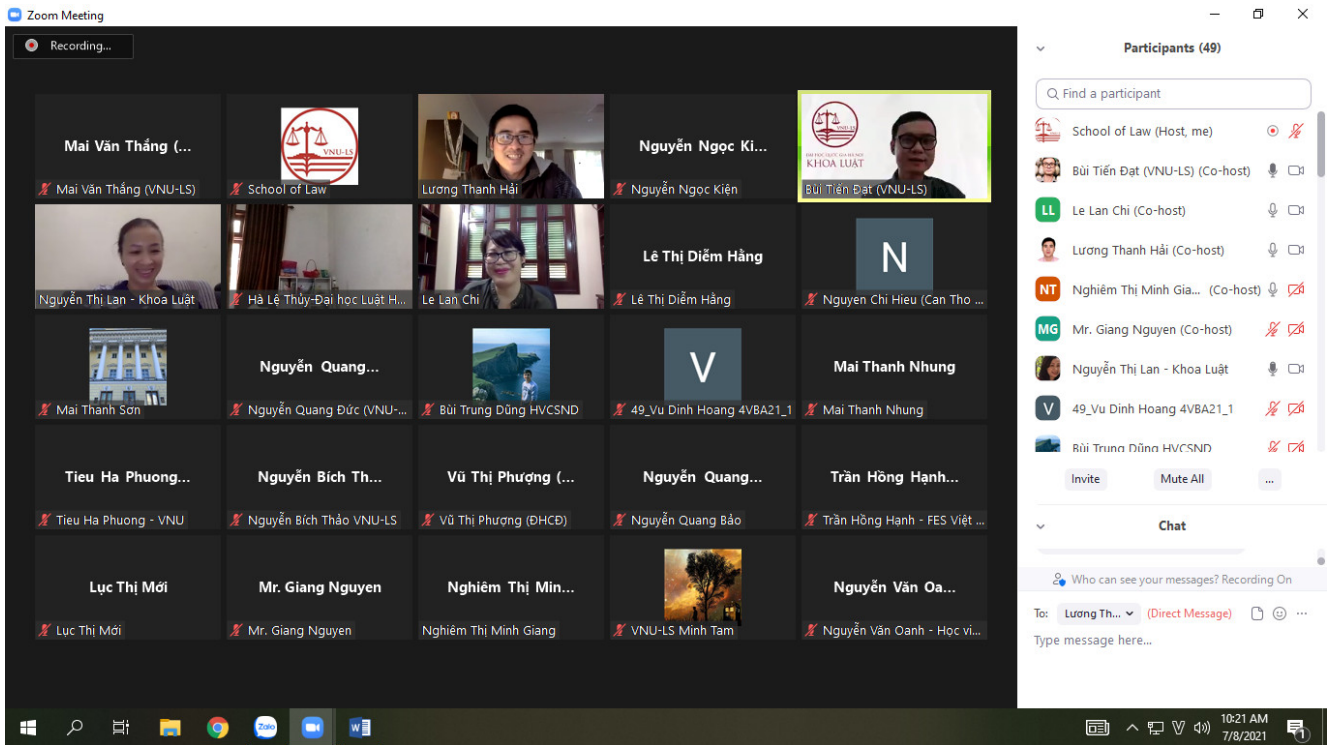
Zoom Meeting

Recording...

Mai Văn Thắng (...
Mai Văn Thắng (VNU-LS)

VNU-LS
School of Law

Lương Thanh Hải

Nguyễn Ngọc Ki...
Nguyễn Ngọc Kiện

VNU-LS
KHOA LUẬT
Bùi Tiến Đạt (VNU-LS)

Nguyễn Thị Lan - Khoa Luật

Hà Lệ Thủy-Đại học Luật H...

Le Lan Chi

Lê Thị Diễm Hằng
Lê Thị Diễm Hằng

N
Nguyen Chi Hieu (Can Tho ...

Mai Thanh Sơn

Nguyễn Quang...
Nguyễn Quang Đức (VNU-...

Bùi Trung Dũng HVCSND

V
49_Vu Dinh Hoang 4VBA21_1

Mai Thanh Nhung
Mai Thanh Nhung

Tieu Ha Phuong...
Tieu Ha Phuong - VNU

Nguyễn Bích Th...
Nguyễn Bích Thảo VNU-LS

Vũ Thị Phượng (...
Vũ Thị Phượng (ĐHCĐ)

Nguyễn Quang...
Nguyễn Quang Bảo

Trần Hồng Hạnh...
Trần Hồng Hạnh - FES Việt ...

Lục Thị Mới
Lục Thị Mới

Mr. Giang Nguyen
Mr. Giang Nguyen

Nghiêm Thị Min...
Nghiêm Thị Minh Giang

VNU-LS Minh Tam

Nguyễn Văn Oa...
Nguyễn Văn Oanh - Học vi...

Participants (49)

Find a participant

School of Law (Host, me)
Bùi Tiến Đạt (VNU-LS) (Co-host)
LL Le Lan Chi (Co-host)
Lương Thanh Hải (Co-host)
NT Nghiêm Thị Minh Gia... (Co-host)
MG Mr. Giang Nguyen (Co-host)
Nguyễn Thị Lan - Khoa Luật
V 49_Vu Dinh Hoang 4VBA21_1
Bùi Trung Dũng HVCSND

Invite
Mute All
...

Chat

Who can see your messages? Recording On

To: Lương Th... (Direct Message)

Type message here...

10:21 AM
7/8/2021